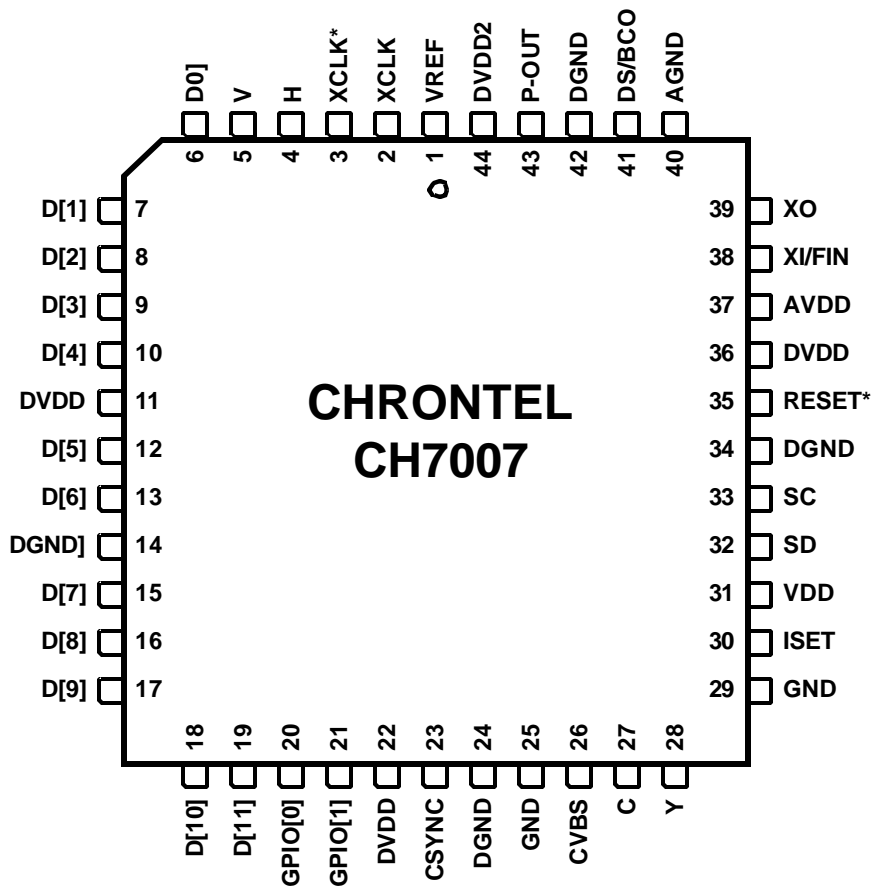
D0]
6
V
5
H
4
XCLK*
3
XCLK
2
VREF
1
DVDD2
44
P-OUT
43
DGND
42
DS/BCO
41
AGND
40

D[1] 7
D[2] 8
D[3] 9
D[4] 10
DVDD 11
D[5] 12
D[6] 13
DGND] 14
D[7] 15
D[8] 16
D[9] 17

39 XO
38 XI/FIN
37 AVDD
36 DVDD
35 RESET*
34 DGND
33 SC
32 SD
31 VDD
30 ISET
29 GND

CHRONTEL
CH7007

18
D[10]
19
D[11]
20
GPIO[0]
21
GPIO[1]
22
DVDD
23
CSYNC
24
DGND
25
GND
26
CVBS
27
C
28
Y